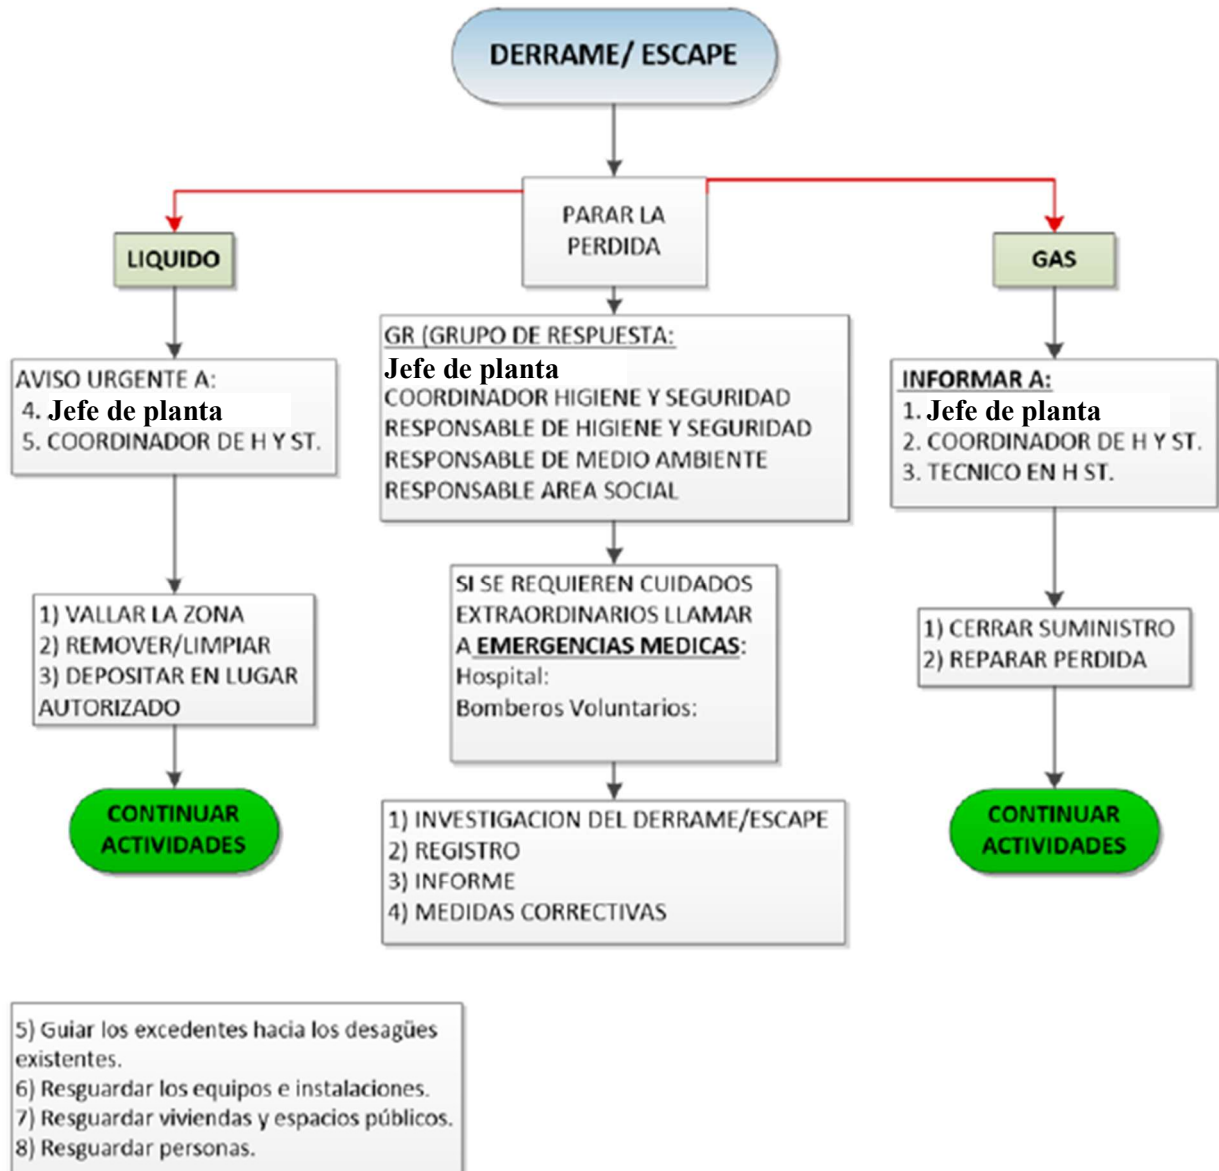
DERRAME/ ESCAPE

PARAR LA PERDIDA

LIQUIDO

GAS

AVISO URGENTE A:
4. Jefe de planta
5. COORDINADOR DE H Y ST.

GR (GRUPO DE RESPUESTA:
Jefe de planta
COORDINADOR HIGIENE Y SEGURIDAD
RESPONSABLE DE HIGIENE Y SEGURIDAD
RESPONSABLE DE MEDIO AMBIENTE
RESPONSABLE AREA SOCIAL

INFORMAR A:
1. Jefe de planta
2. COORDINADOR DE H Y ST.
3. TECNICO EN H ST.

SI SE REQUIEREN CUIDADOS EXTRAORDINARIOS LLAMAR A EMERGENCIAS MEDICAS:
Hospital:
Bomberos Voluntarios:

1) VALLAR LA ZONA
2) REMOVER/LIMPIAR
3) DEPOSITAR EN LUGAR AUTORIZADO

1) CERRAR SUMINISTRO
2) REPARAR PERDIDA

CONTINUAR ACTIVIDADES

1) INVESTIGACION DEL DERRAME/ESCAPE
2) REGISTRO
3) INFORME
4) MEDIDAS CORRECTIVAS

CONTINUAR ACTIVIDADES

5) Guiar los excedentes hacia los desagües existentes.
6) Resguardar los equipos e instalaciones.
7) Resguardar viviendas y espacios públicos.
8) Resguardar personas.